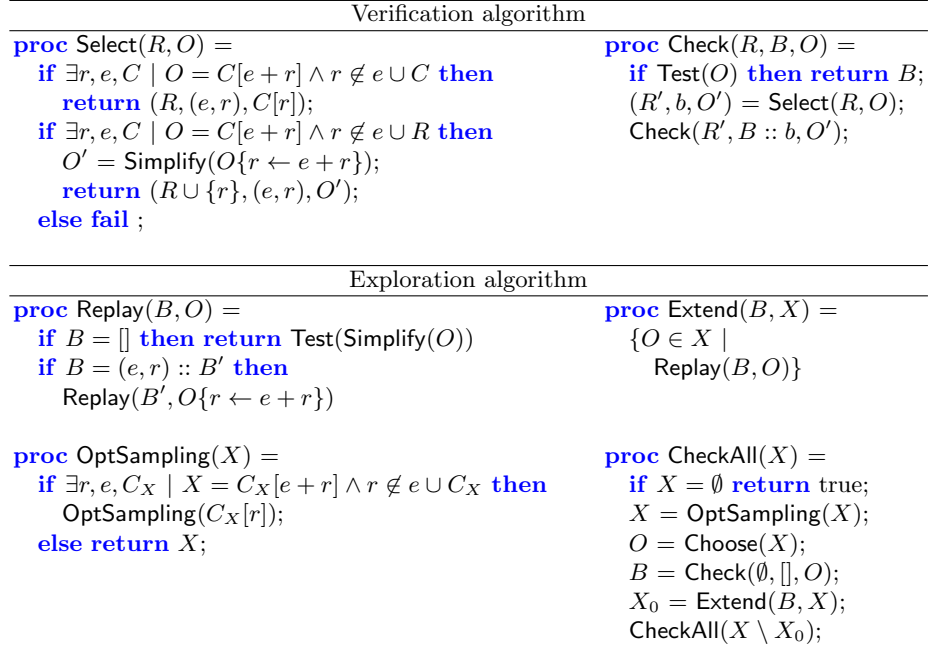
Verification algorithm

**proc** Select$(R, O)$ =
  **if** $\exists r, e, C \mid O = C[e+r] \wedge r \notin e \cup C$ **then**
    **return** $(R, (e,r), C[r])$;
  **if** $\exists r, e, C \mid O = C[e+r] \wedge r \notin e \cup R$ **then**
    $O'$ = Simplify$(O\{r \leftarrow e+r\})$;
    **return** $(R \cup \{r\}, (e,r), O')$;
  **else fail** ;

**proc** Check$(R, B, O)$ =
  **if** Test$(O)$ **then return** $B$;
  $(R', b, O')$ = Select$(R, O)$;
  Check$(R', B :: b, O')$;

Exploration algorithm

**proc** Replay$(B, O)$ =
  **if** $B = []$ **then return** Test(Simplify$(O)$)
  **if** $B = (e,r) :: B'$ **then**
    Replay$(B', O\{r \leftarrow e+r\})$

**proc** Extend$(B, X)$ =
  $\{O \in X \mid$
    Replay$(B, O)\}$

**proc** OptSampling$(X)$ =
  **if** $\exists r, e, C_X \mid X = C_X[e+r] \wedge r \notin e \cup C_X$ **then**
    OptSampling$(C_X[r])$;
  **else return** $X$;

**proc** CheckAll$(X)$ =
  **if** $X = \emptyset$ **return** true;
  $X$ = OptSampling$(X)$;
  $O$ = Choose$(X)$;
  $B$ = Check$(\emptyset, [], O)$;
  $X_0$ = Extend$(B, X)$;
  CheckAll$(X \setminus X_0)$;